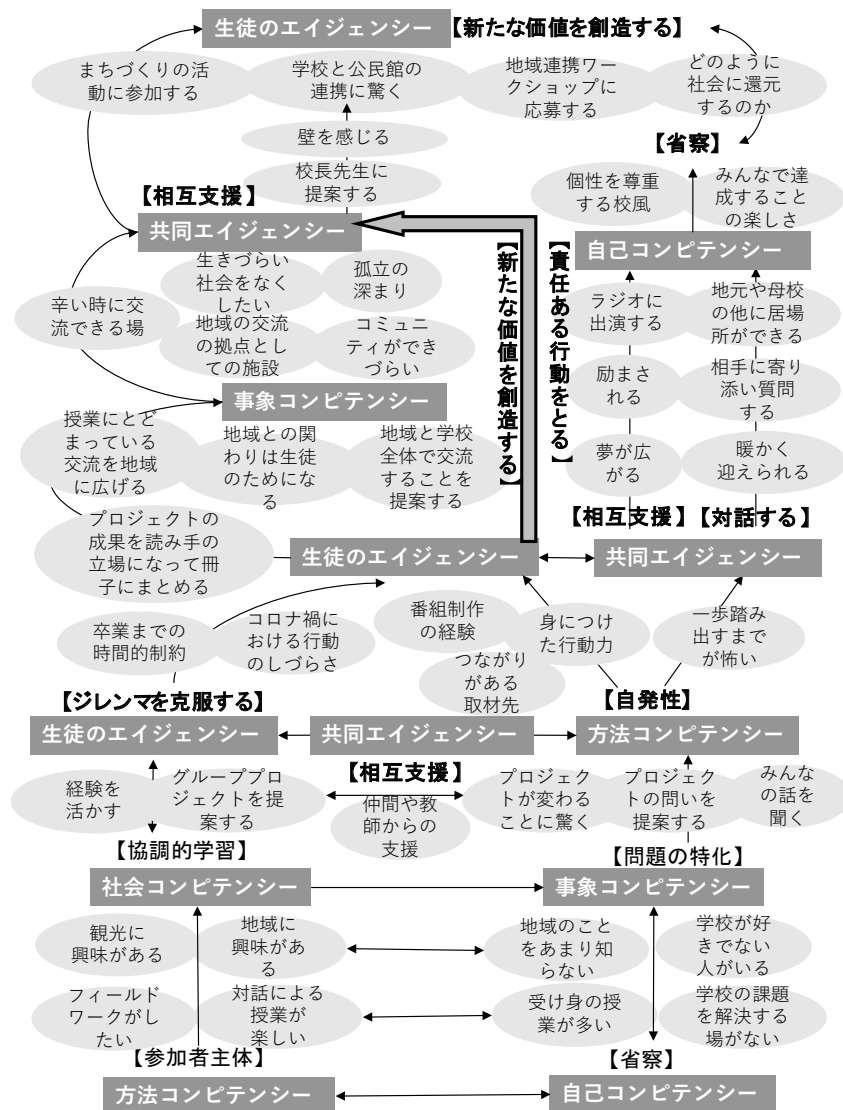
生徒のエイジェンシー【新たな価値を創造する】

まちづくりの活動に参加する

学校と公民館の連携に驚く

地域連携ワークショップに応募する

どのように社会に還元するのか

壁を感じる

校長先生に提案する

【省察】

個性を尊重する校風

みんなで達成することの楽しさ

【相互支援】

共同エイジェンシー

【新たな価値を創造する】

【責任ある行動をとる】

自己コンピテンシー

生きづらい社会をなくしたい

孤立の深まり

辛い時に交流できる場

地域の交流の拠点としての施設

コミュニティができづらい

ラジオに出演する

地元や母校の他に居場所ができる

励まされる

相手に寄り添い質問する

事象コンピテンシー

授業にとどまっている交流を地域に広げる

地域との関わりは生徒のためになる

地域と学校全体で交流することを提案する

夢が広がる

暖かく迎えられる

【相互支援】【対話する】

プロジェクトの成果を読み手の立場になって冊子にまとめる

生徒のエイジェンシー

共同エイジェンシー

番組制作の経験

身につけた行動力

一歩踏み出すまでが怖い

卒業までの時間的制約

コロナ禍における行動のしづらさ

つながりがある取材先

【ジレンマを克服する】

【自発性】

生徒のエイジェンシー

共同エイジェンシー

方法コンピテンシー

経験を活かす

グループプロジェクトを提案する

【相互支援】

仲間や教師からの支援

プロジェクトが変わることに驚く

プロジェクトの問いを提案する

みんなの話を聞く

【協調的学習】

【問題の特化】

社会コンピテンシー

事象コンピテンシー

観光に興味がある

地域に興味がある

地域のことをあまり知らない

学校が好きでない人がいる

フィールドワークがしたい

対話による授業が楽しい

受け身の授業が多い

学校の課題を解決する場がない

【参加者主体】

【省察】

方法コンピテンシー

自己コンピテンシー